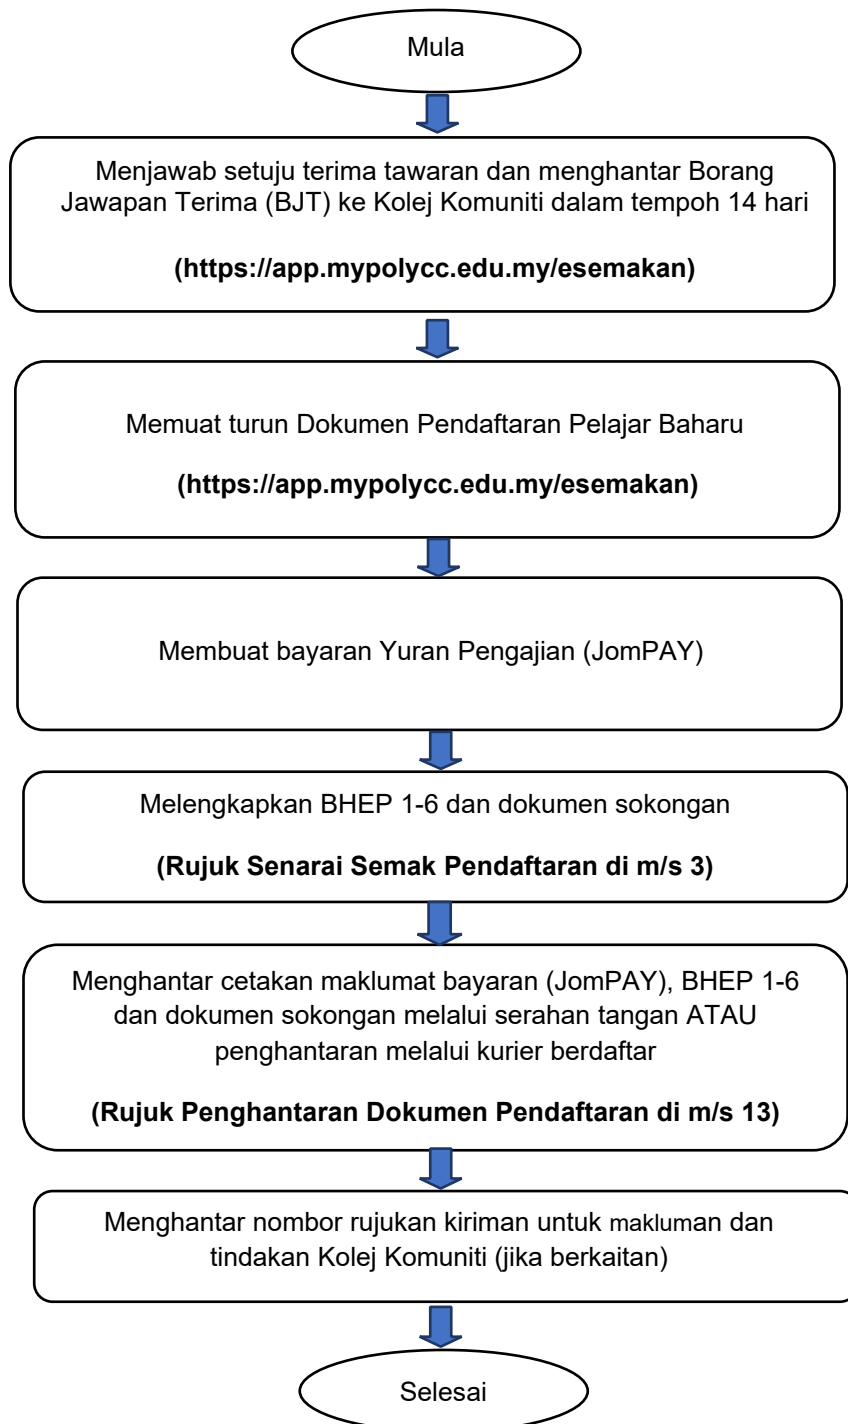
Mula

Menjawab setuju terima tawaran dan menghantar Borang Jawapan Terima (BJT) ke Kolej Komuniti dalam tempoh 14 hari

**(https://app.mypolycc.edu.my/esemakan)**

Memuat turun Dokumen Pendaftaran Pelajar Baharu

**(https://app.mypolycc.edu.my/esemakan)**

Membuat bayaran Yuran Pengajian (JomPAY)

Melengkapkan BHEP 1-6 dan dokumen sokongan

**(Rujuk Senarai Semak Pendaftaran di m/s 3)**

Menghantar cetakan maklumat bayaran (JomPAY), BHEP 1-6 dan dokumen sokongan melalui serahan tangan ATAU penghantaran melalui kurier berdaftar

**(Rujuk Penghantaran Dokumen Pendaftaran di m/s 13)**

Menghantar nombor rujukan kiriman untuk makluman dan tindakan Kolej Komuniti (jika berkaitan)

Selesai